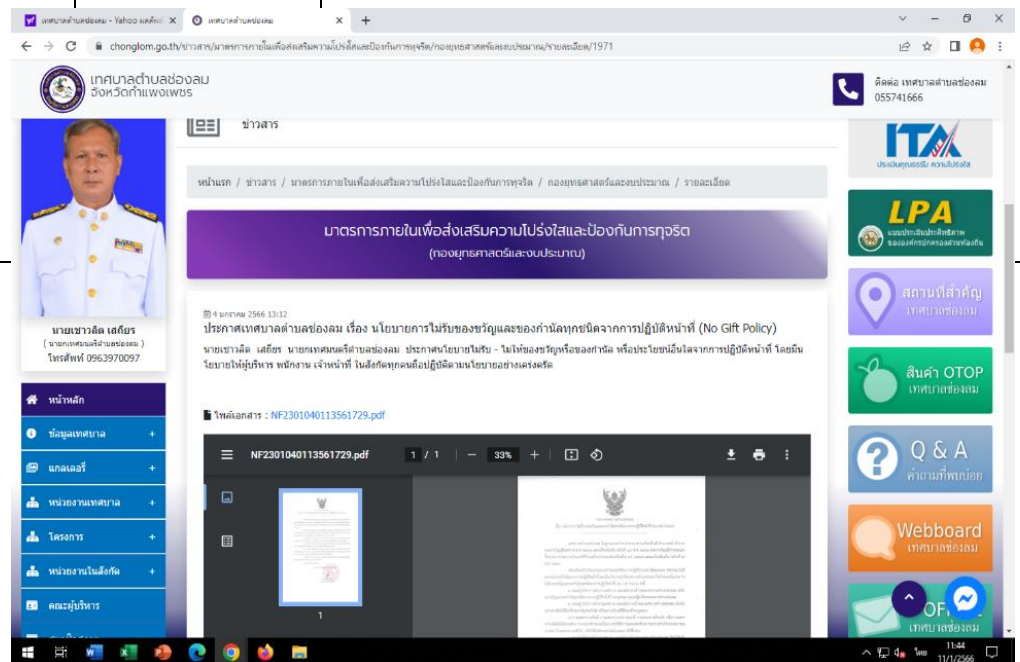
เทศบาลตำบลช่องลม - Yahoo ผลค้นห X
เทศบาลตำบลช่องลม X
chonglom.go.th/ข่าวสาร/มาตรการภายในเพื่อส่งเสริมความโปร่งใสและป้องกันการทุจริต/กองยุทธศาสตร์และงบประมาณ/รายละเอียด/1971

เทศบาลตำบลช่องลม
จังหวัดกำแพงเพชร

ติดต่อ เทศบาลตำบลช่องลม
055741666

ข่าวสาร

หน้าแรก / ข่าวสาร / มาตรการภายในเพื่อส่งเสริมความโปร่งใสและป้องกันการทุจริต / กองยุทธศาสตร์และงบประมาณ / รายละเอียด

มาตรการภายในเพื่อส่งเสริมความโปร่งใสและป้องกันการทุจริต
(กองยุทธศาสตร์และงบประมาณ)

4 มกราคม 2566 13:12
ประกาศเทศบาลตำบลช่องลม เรื่อง นโยบายการไม่รับของขวัญและของกำนัลทุกชนิดจากการปฏิบัติหน้าที่ (No Gift Policy)

นายเชาวลิต เสถียร นายกเทศมนตรีตำบลช่องลม ประกาศนโยบายไม่รับ - ไม่ให้ของขวัญหรือของกำนัล หรือประโยชน์อื่นใดจากการปฏิบัติหน้าที่ โดยมีนโยบายให้ผู้บริหาร พนักงาน เจ้าหน้าที่ ในสังกัดทุกคนถือปฏิบัติตามนโยบายอย่างเคร่งครัด

ไฟล์เอกสาร : NF2301040113561729.pdf

NF2301040113561729.pdf 1 / 1 — 33% +

1

นายเชาวลิต เสถียร
( นายกเทศมนตรีตำบลช่องลม )
โทรศัพท์ 0963970097

หน้าหลัก
ข้อมูลเทศบาล +
แกลเลอรี่ +
หน่วยงานเทศบาล +
โครงการ +
หน่วยงานในสังกัด +
คณะผู้บริหาร

ITA
ประเมินคุณธรรม ความโปร่งใส

LPA
แบบประเมินประสิทธิภาพ ของององค์กรปกครองส่วนท้องถิ่น

สถานที่สำคัญ
เทศบาลช่องลม

สินค้า OTOP
เทศบาลช่องลม

Q & A
คำถามที่พบบ่อย

Webboard
เทศบาลช่องลม

OF
เทศบาลช่องลม

ไทย 11:44 11/1/2566